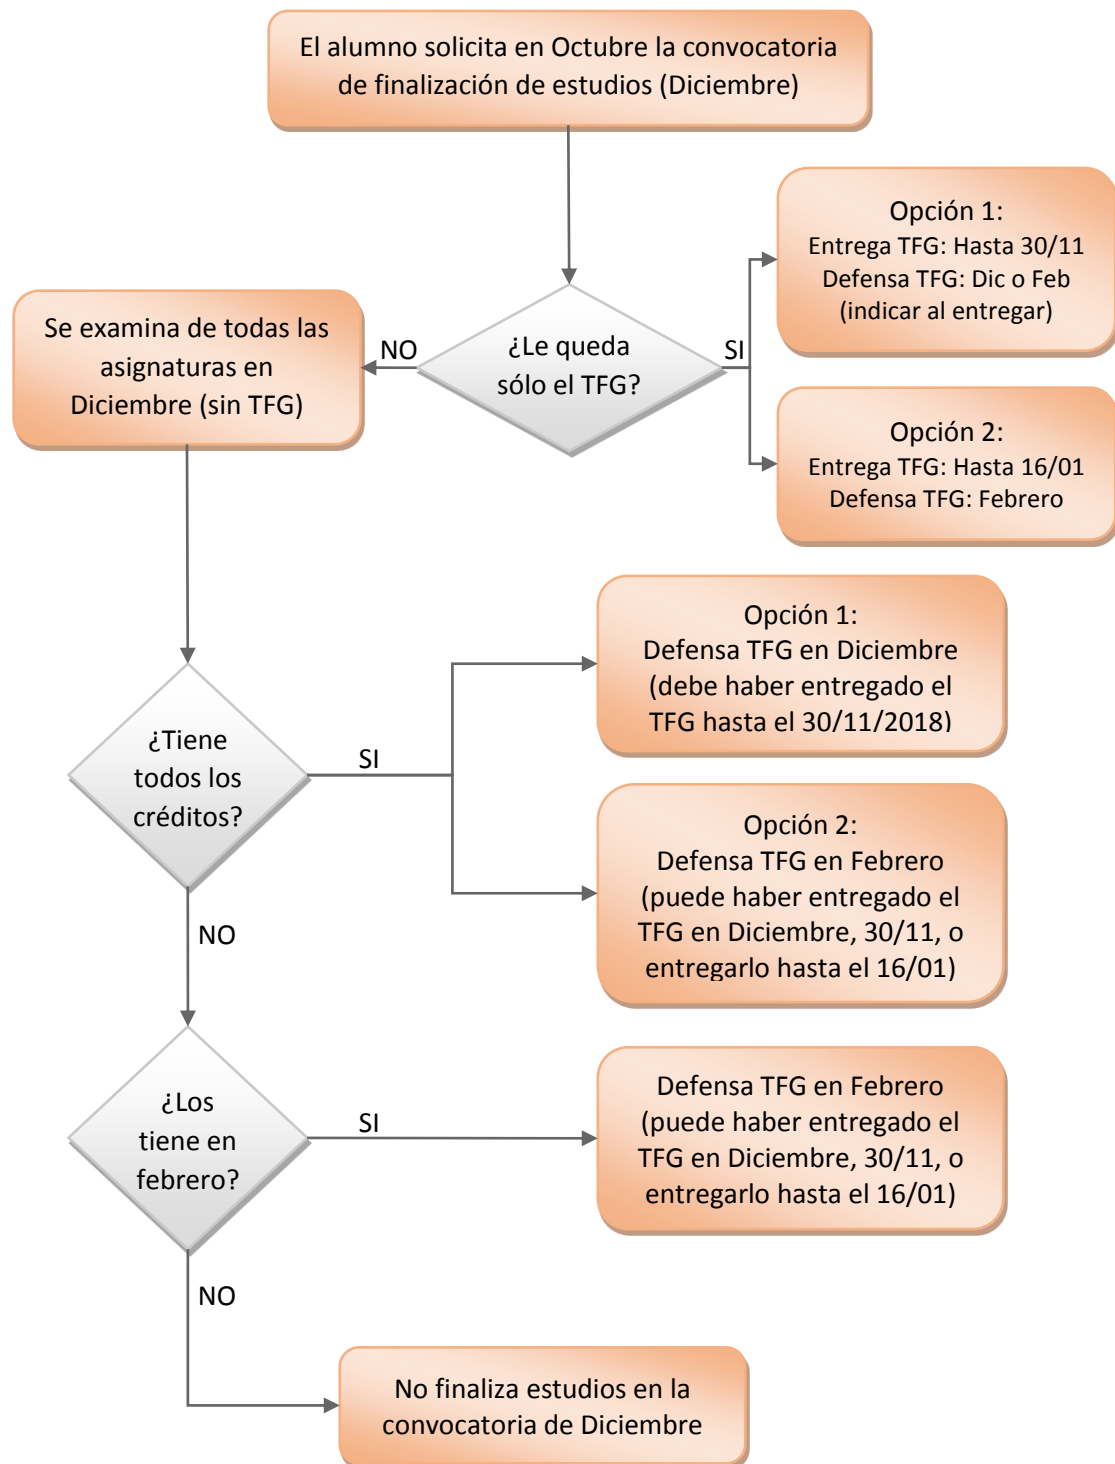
El alumno solicita en Octubre la convocatoria de finalización de estudios (Diciembre)

¿Le queda sólo el TFG?

NO

SI

Se examina de todas las asignaturas en Diciembre (sin TFG)

Opción 1:
Entrega TFG: Hasta 30/11
Defensa TFG: Dic o Feb
(indicar al entregar)

Opción 2:
Entrega TFG: Hasta 16/01
Defensa TFG: Febrero

¿Tiene todos los créditos?

SI

Opción 1:
Defensa TFG en Diciembre
(debe haber entregado el TFG hasta el 30/11/2018)

Opción 2:
Defensa TFG en Febrero
(puede haber entregado el TFG en Diciembre, 30/11, o entregarlo hasta el 16/01)

NO

¿Los tiene en febrero?

SI

Defensa TFG en Febrero
(puede haber entregado el TFG en Diciembre, 30/11, o entregarlo hasta el 16/01)

NO

No finaliza estudios en la convocatoria de Diciembre